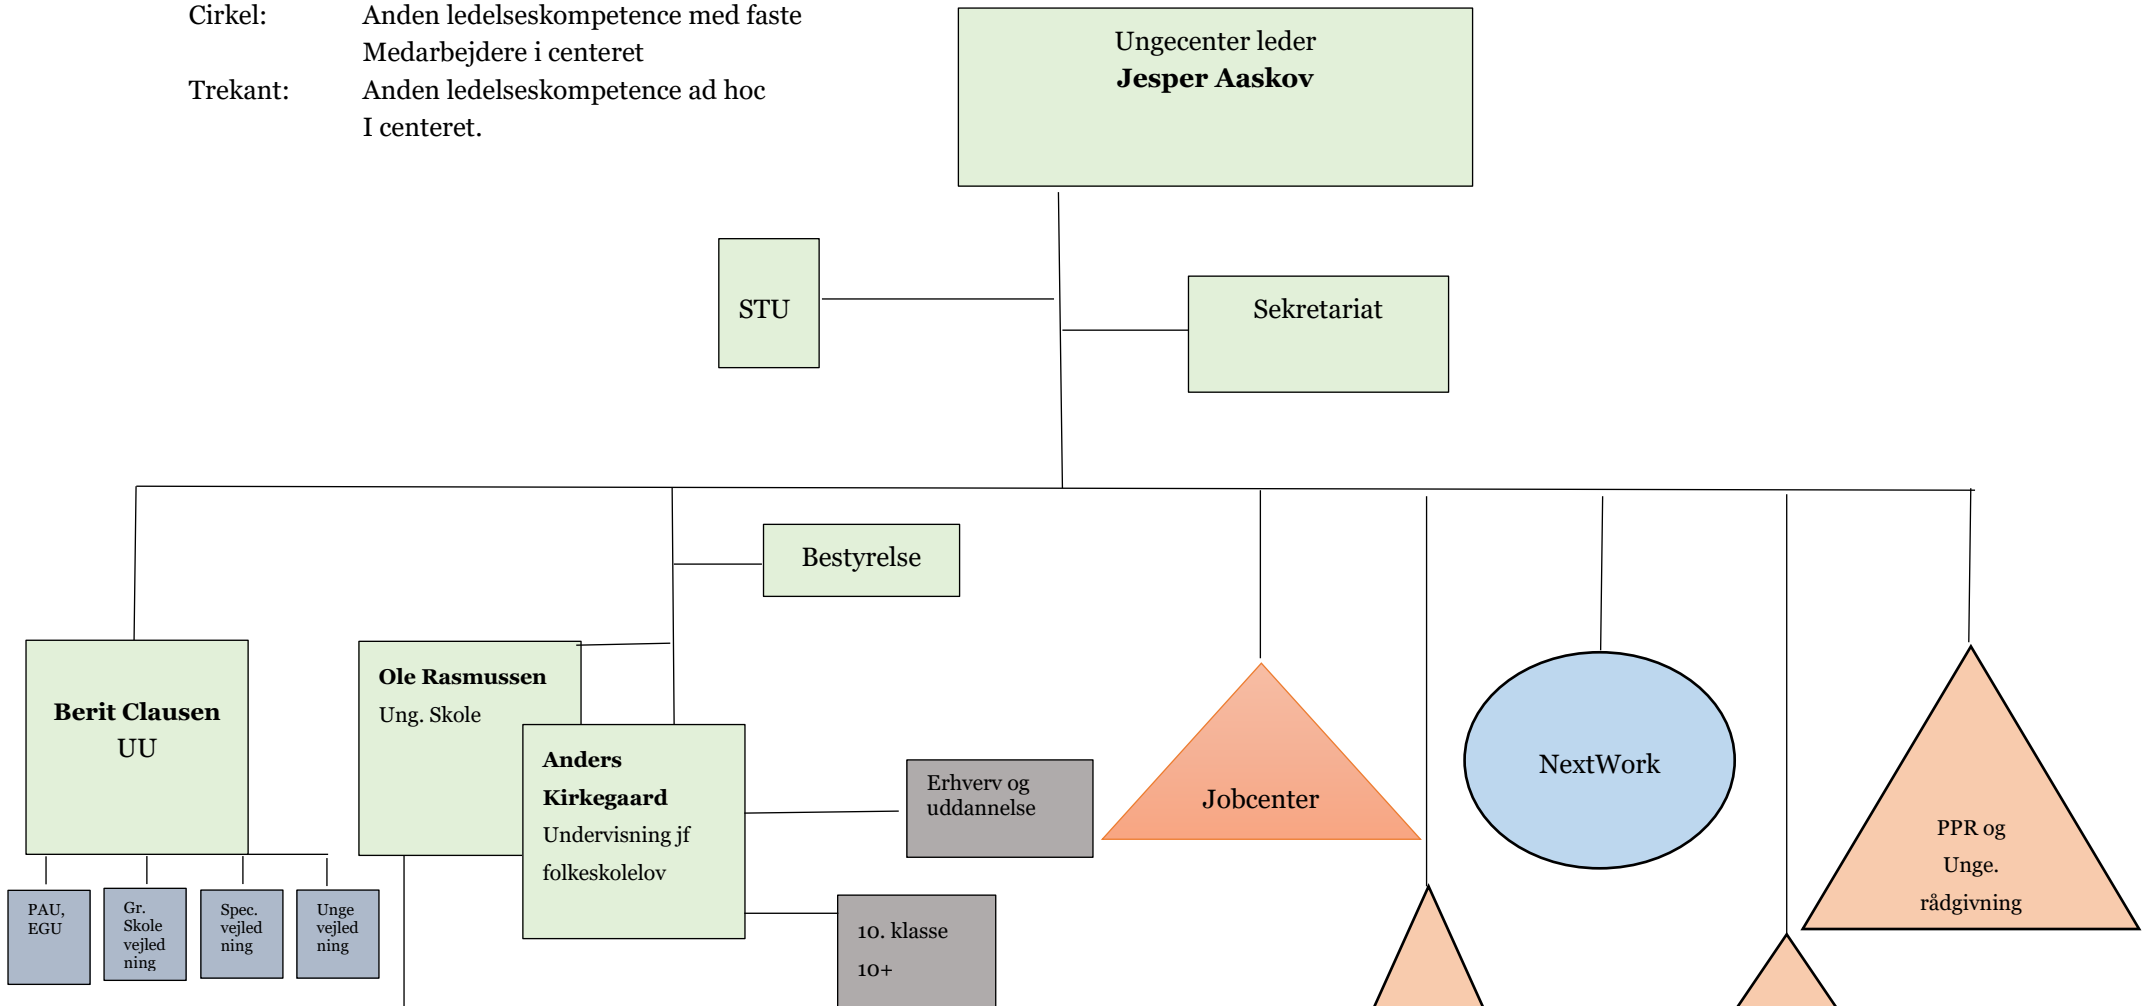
Cirkel: Anden ledelseskompetence med faste Medarbejdere i centeret

Trekant: Anden ledelseskompetence ad hoc I centeret.

Ungecenter leder
**Jesper Aaskov**

STU

Sekretariat

Bestyrelse

**Berit Clausen**
UU

PAU, EGU

Gr. Skole vejledning

Spec. vejledning

Unge vejledning

**Ole Rasmussen**
Ung. Skole

**Anders Kirkegaard**
Undervisning jf folkeskolelov

Erhverv og uddannelse

10. klasse
10+

Jobcenter

NextWork

PPR og Unge. rådgivning